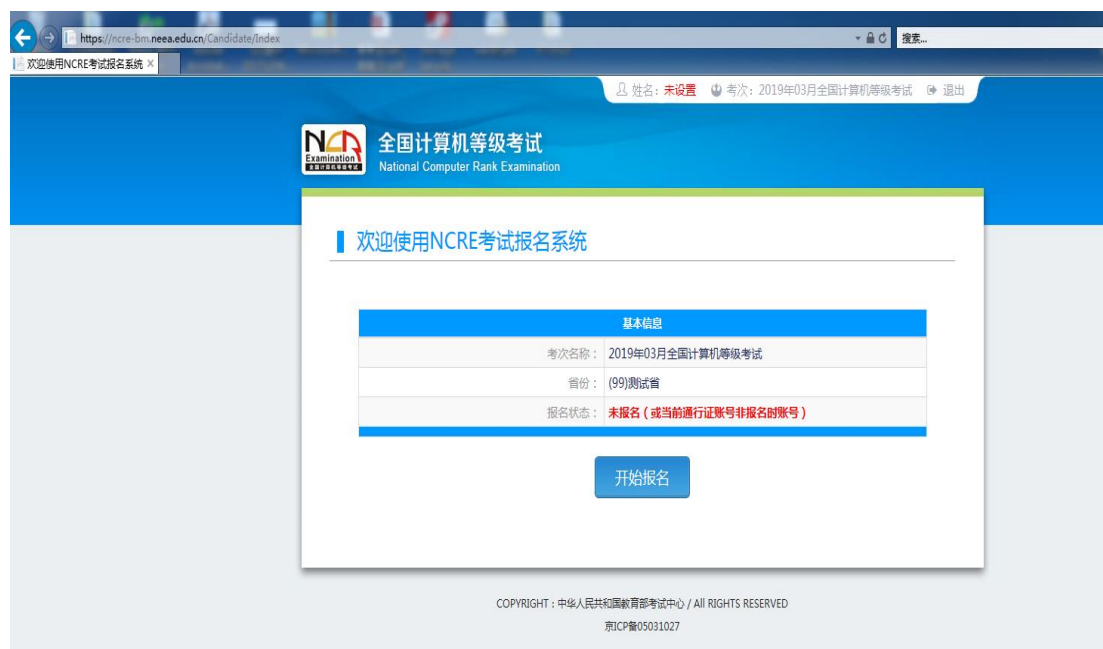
https://ncre-bm.neea.edu.cn/Candidate/Index

搜索...

欢迎使用NCRE考试报名系统 ×

姓名：未设置 考次：2019年03月全国计算机等级考试 退出

NCR Examination 全国计算机等级考试

全国计算机等级考试
National Computer Rank Examination

欢迎使用NCRE考试报名系统

| 基本信息 | |
|---|---|
| 考次名称： | 2019年03月全国计算机等级考试 |
| 省份： | (99)测试省 |
| 报名状态： | 未报名（或当前通行证账号非报名时账号） |

开始报名

COPYRIGHT：中华人民共和国教育部考试中心 / All RIGHTS RESERVED

京ICP备05031027